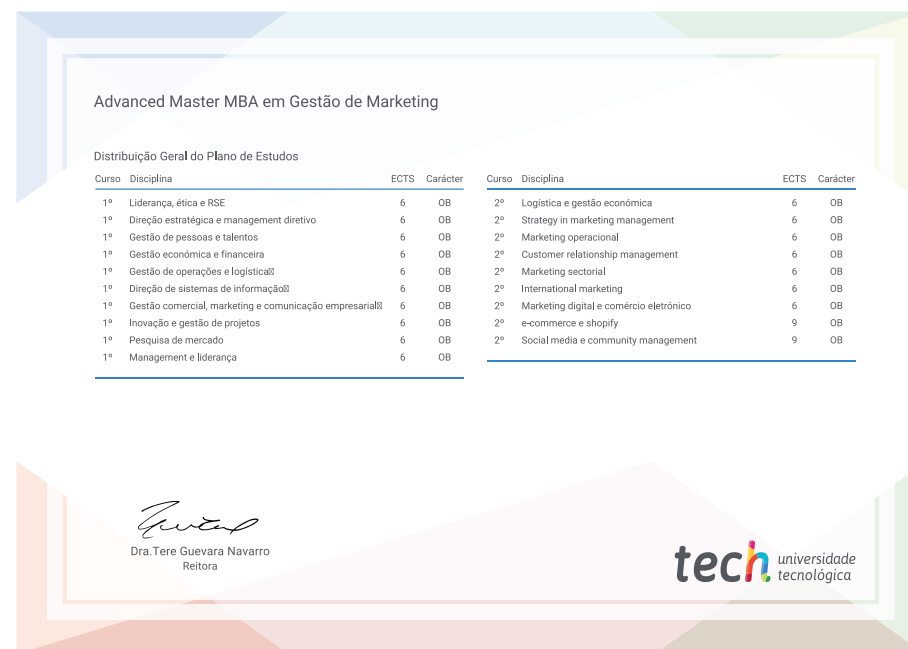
Advanced Master MBA em Gestão de Marketing

Distribuição Geral do Plano de Estudos

| Curso | Disciplina | ECTS | Carácter |
|---|---|---|---|
| 1º | Liderança, ética e RSE | 6 | OB |
| 1º | Direção estratégica e management diretivo | 6 | OB |
| 1º | Gestão de pessoas e talentos | 6 | OB |
| 1º | Gestão económica e financeira | 6 | OB |
| 1º | Gestão de operações e logística | 6 | OB |
| 1º | Direção de sistemas de informação | 6 | OB |
| 1º | Gestão comercial, marketing e comunicação empresarial | 6 | OB |
| 1º | Inovação e gestão de projetos | 6 | OB |
| 1º | Pesquisa de mercado | 6 | OB |
| 1º | Management e liderança | 6 | OB |

| Curso | Disciplina | ECTS | Carácter |
|---|---|---|---|
| 2º | Logística e gestão económica | 6 | OB |
| 2º | Strategy in marketing management | 6 | OB |
| 2º | Marketing operacional | 6 | OB |
| 2º | Customer relationship management | 6 | OB |
| 2º | Marketing sectorial | 6 | OB |
| 2º | International marketing | 6 | OB |
| 2º | Marketing digital e comércio eletrónico | 6 | OB |
| 2º | e-commerce e shopify | 9 | OB |
| 2º | Social media e community management | 9 | OB |

Dra.Tere Guevara Navarro
Reitora

tech universidade tecnológica